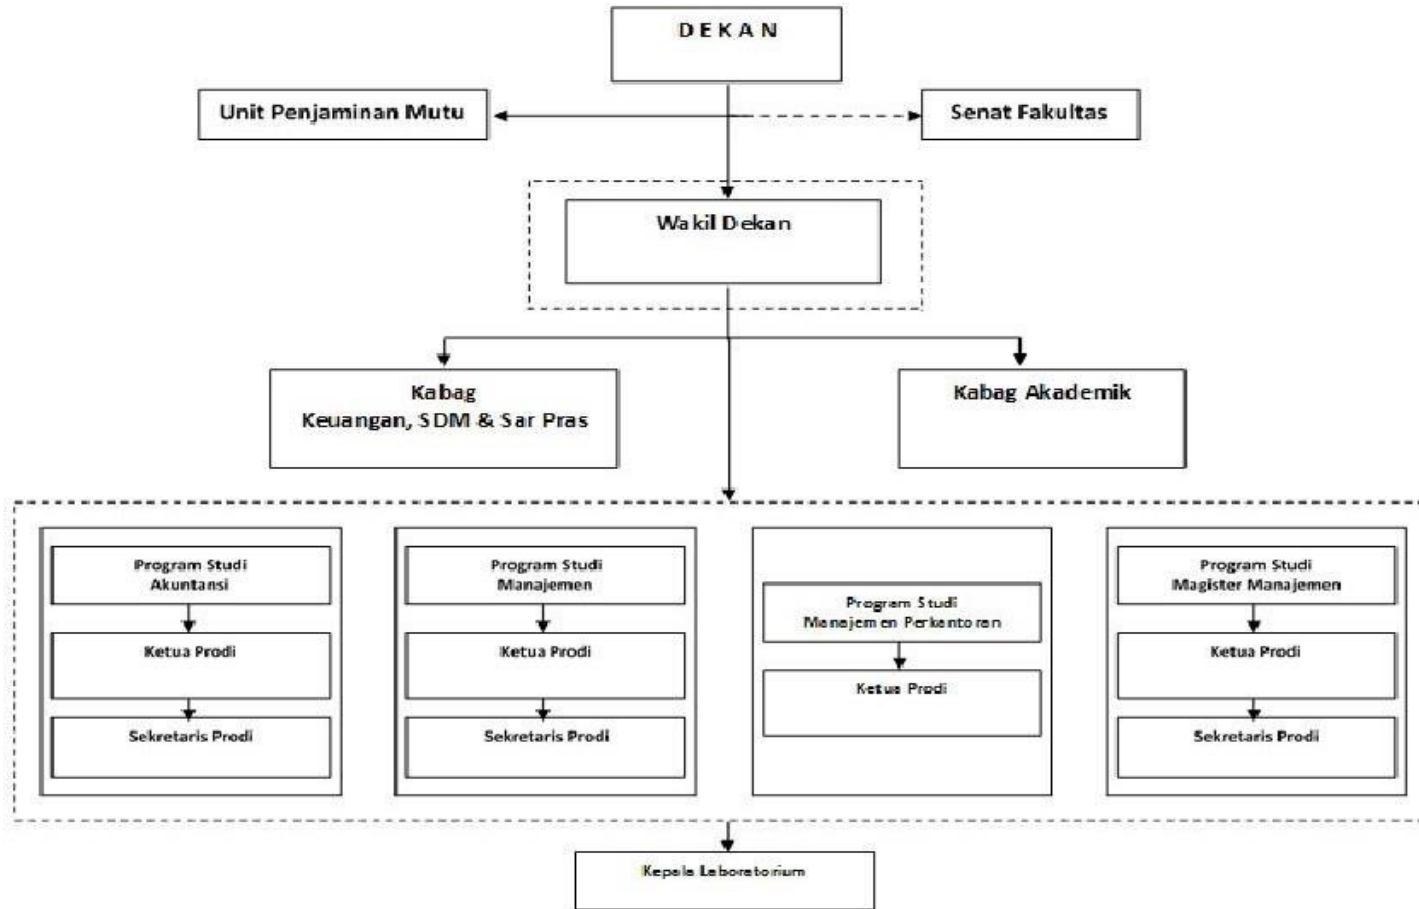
DEKAN

Unit Penjaminan Mutu

Senat Fakultas

Wakil Dekan

Kabag
Keuangan, SDM & Sar Pras

Kabag Akademik

Program Studi
Akuntansi

Ketua Prodi

Sekretaris Prodi

Program Studi
Manajemen

Ketua Prodi

Sekretaris Prodi

Program Studi
Manajemen Perkantoran

Ketua Prodi

Program Studi
Magister Manajemen

Ketua Prodi

Sekretaris Prodi

Kepala Laboratorium